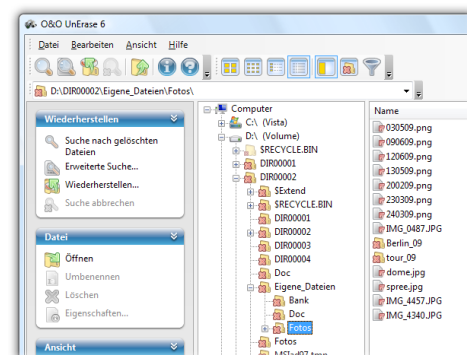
O&O UnErase 6

Datei Bearbeiten Ansicht Hilfe

D:\DIR00002\Eigene_Dateien\Fotos\

Wiederherstellen

Suche nach gelöschten Dateien

Erweiterte Suche...

Wiederherstellen...

Suche abbrechen

Datei

Öffnen

Umbenennen

Löschen

Eigenschaften...

Ansicht

Computer
C:\ (Vista)
D:\ (Volume)
$RECYCLE.BIN
DIR00001
DIR00002
$Extend
$RECYCLE.BIN
DIR00001
DIR00002
DIR00003
DIR00004
Doc
Eigene_Dateien
Bank
Doc
Fotos
Fotos
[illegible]

Name
030509.png
090609.png
120609.png
130509.png
200209.png
230309.png
240309.png
IMG_0487.JPG
Berlin_09
tour_09
dome.jpg
spree.jpg
IMG_4457.JPG
IMG_4340.JPG